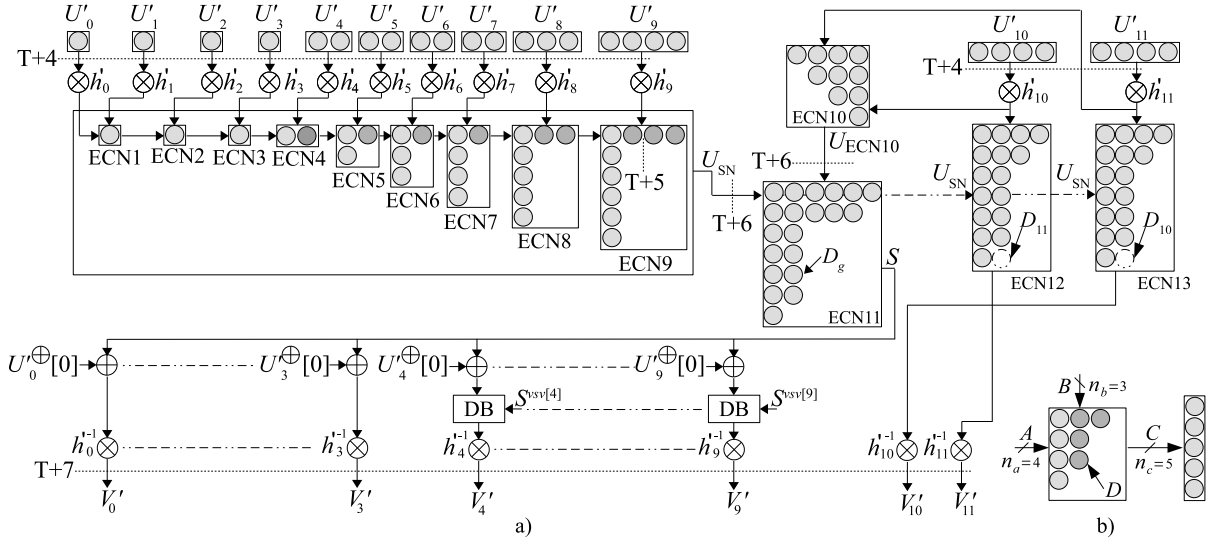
$U'_0$ $U'_1$ $U'_2$ $U'_3$ $U'_4$ $U'_5$ $U'_6$ $U'_7$ $U'_8$ $U'_9$

T+4

$h'_0$ $h'_1$ $h'_2$ $h'_3$ $h'_4$ $h'_5$ $h'_6$ $h'_7$ $h'_8$ $h'_9$

ECN1 ECN2 ECN3 ECN4 ECN5 ECN6 ECN7 ECN8 ECN9

T+5

$U_{SN}$

T+6

ECN10

$U'_{10}$ $U'_{11}$

T+4

$h'_{10}$ $h'_{11}$

$U_{ECN10}$

T+6

$U_{SN}$ $U_{SN}$

$D_{11}$ $D_{10}$

$D_g$

$S$

ECN11 ECN12 ECN13

$U'^{\oplus}_0[0]$ $U'^{\oplus}_3[0]$ $U'^{\oplus}_4[0]$ $U'^{\oplus}_9[0]$

DB $S^{vsv[4]}$ DB $S^{vsv[9]}$

$h'^{-1}_0$ $h'^{-1}_3$ $h'^{-1}_4$ $h'^{-1}_9$ $h'^{-1}_{10}$ $h'^{-1}_{11}$

T+7

$V'_0$ $V'_3$ $V'_4$ $V'_9$ $V'_{10}$ $V'_{11}$

a)

$B$ $n_b=3$

$A$ $n_a=4$

$C$ $n_c=5$

$D$

b)